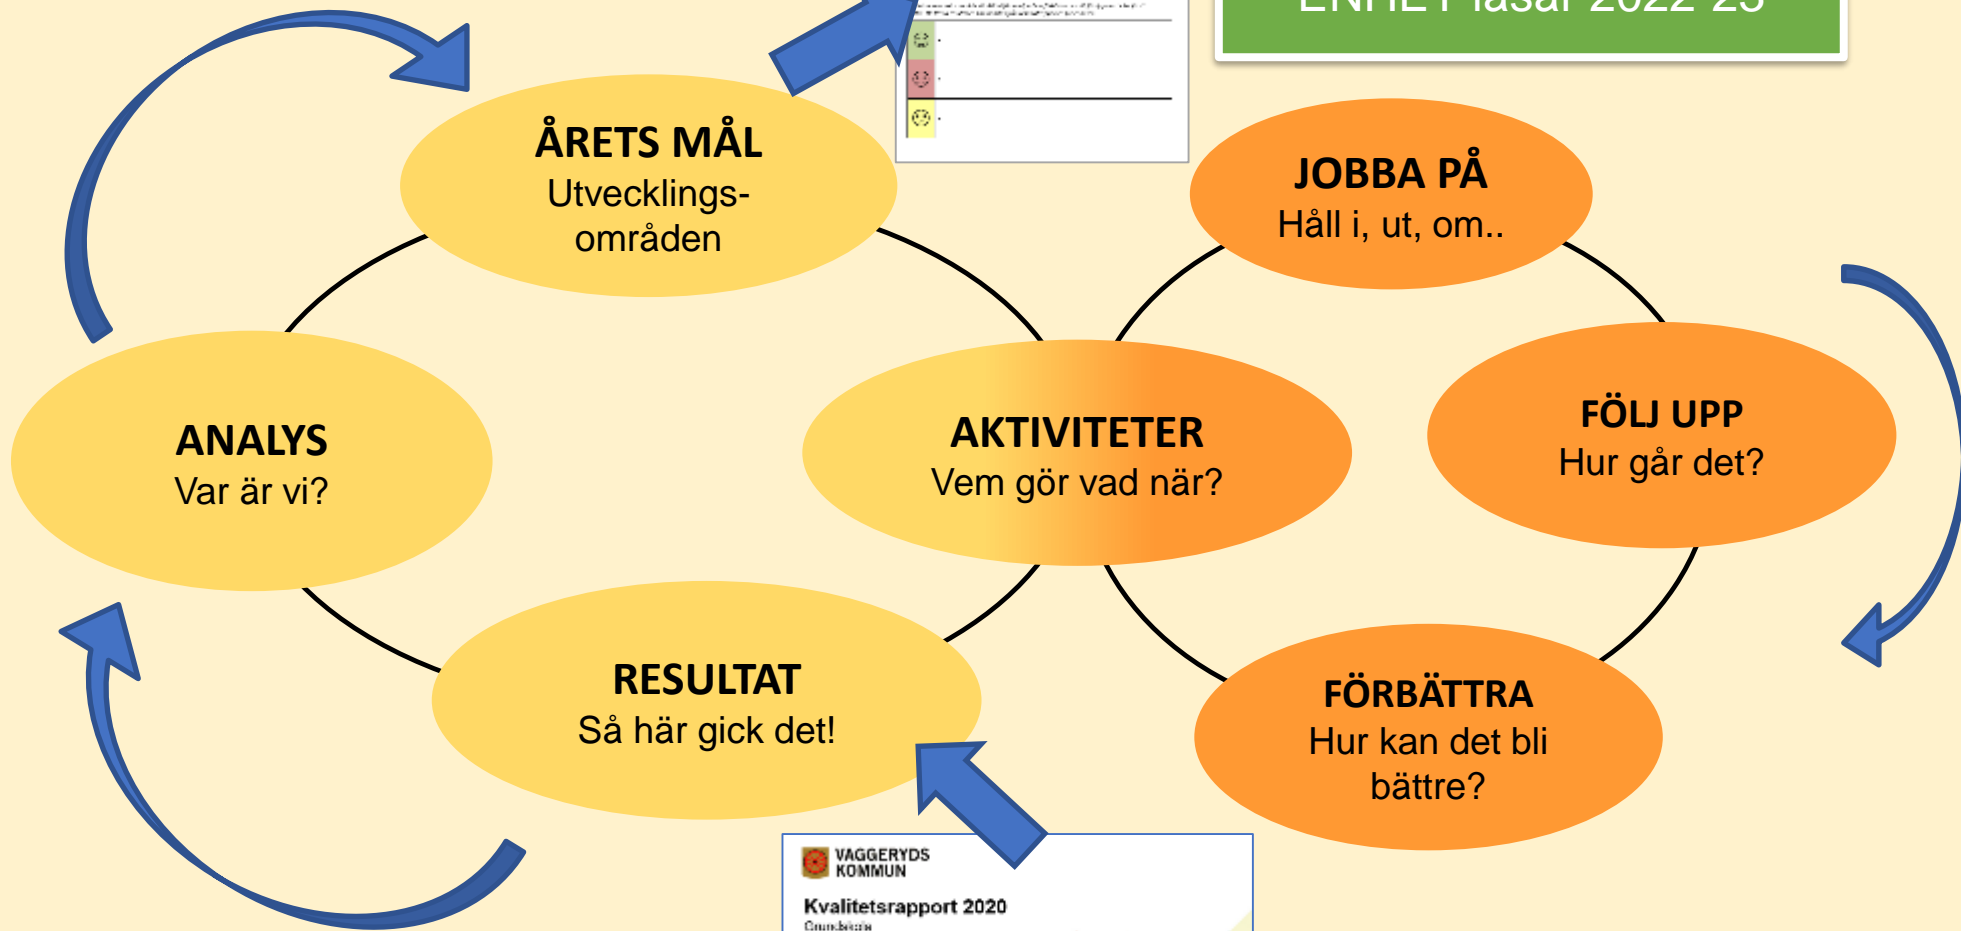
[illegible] läsår 2022-23

ÅRETS MÅL
Utvecklingsområden

JOBBA PÅ
Håll i, ut, om..

ANALYS
Var är vi?

AKTIVITETER
Vem gör vad när?

FÖLJ UPP
Hur går det?

RESULTAT
Så här gick det!

FÖRBÄTTRA
Hur kan det bli bättre?

VAGGERYDS KOMMUN
Kvalitetsrapport 2020
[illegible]